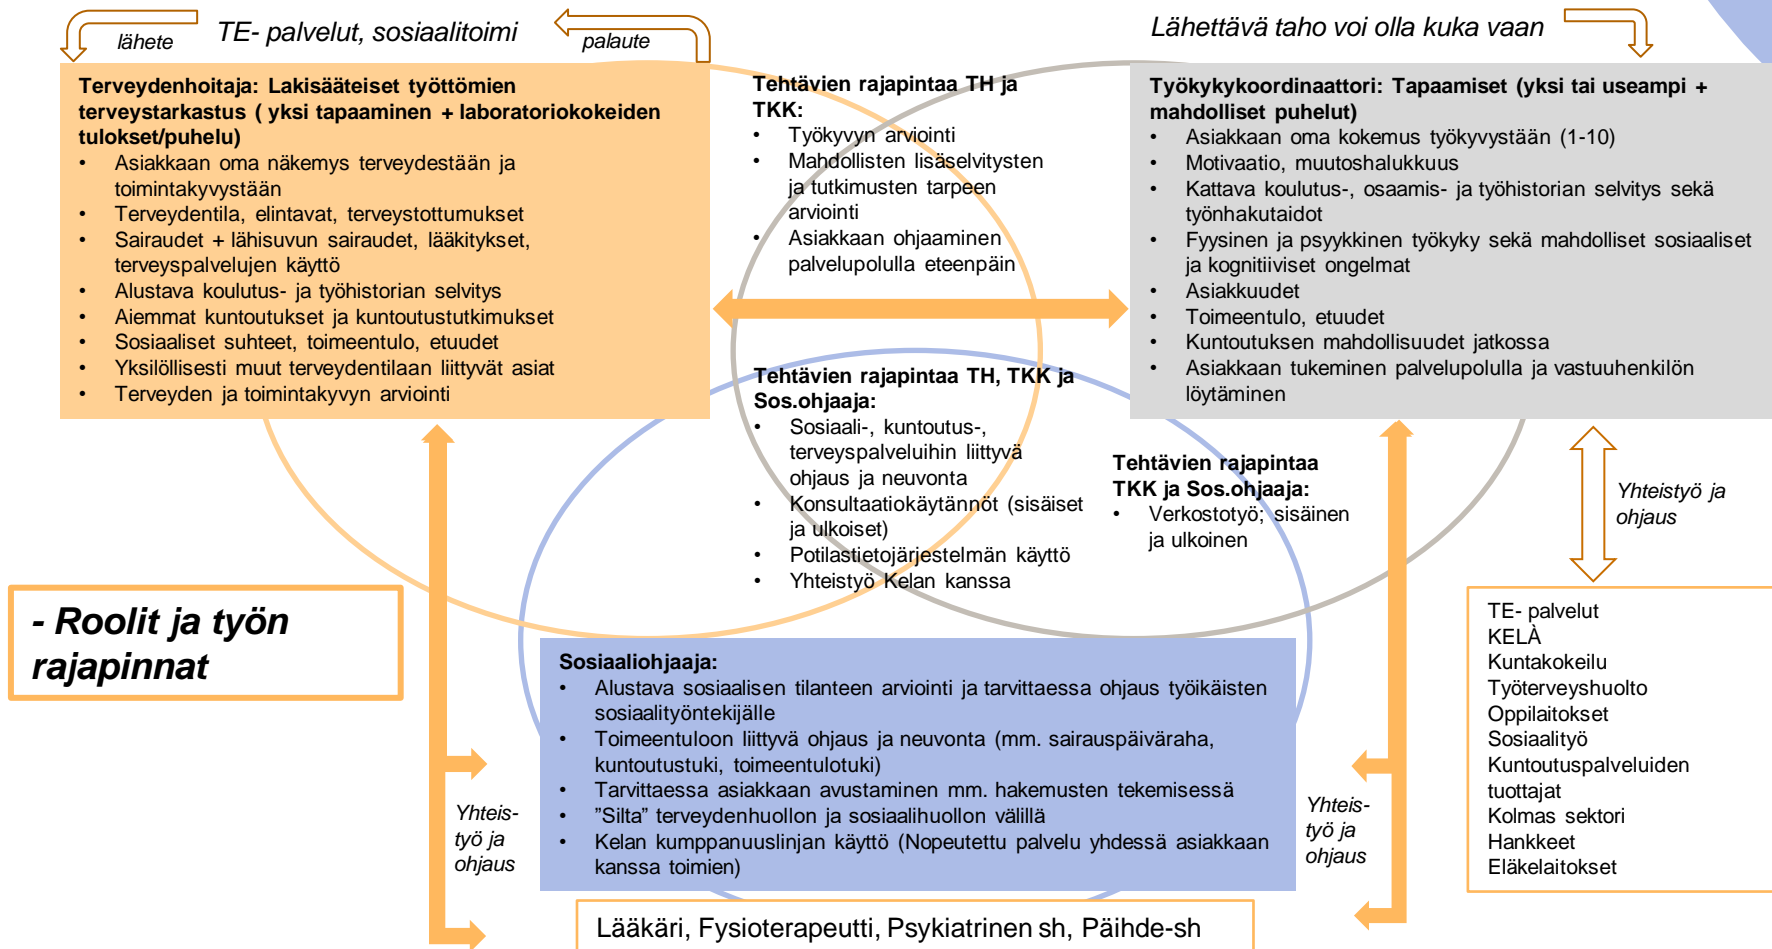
lähete

TE- palvelut, sosiaalitoimi

palaute

Lähettävä taho voi olla kuka vaan

Terveydenhoitaja: Lakisääteiset työttömien terveystarkastus ( yksi tapaaminen + laboratoriokokeiden tulokset/puhelu)
• Asiakkaan oma näkemys terveydestään ja toimintakyvystään
• Terveydentila, elintavat, terveystottumukset
• Sairaudet + lähisuvun sairaudet, lääkitykset, terveyspalvelujen käyttö
• Alustava koulutus- ja työhistorian selvitys
• Aiemmat kuntoutukset ja kuntoutustutkimukset
• Sosiaaliset suhteet, toimeentulo, etuudet
• Yksilöllisesti muut terveydentilaan liittyvät asiat
• Terveyden ja toimintakyvyn arviointi

Tehtävien rajapintaa TH ja TKK:
• Työkyvyn arviointi
• Mahdollisten lisäselvitysten ja tutkimusten tarpeen arviointi
• Asiakkaan ohjaaminen palvelupolulla eteenpäin

Työkykykoordinaattori: Tapaamiset (yksi tai useampi + mahdolliset puhelut)
• Asiakkaan oma kokemus työkyvystään (1-10)
• Motivaatio, muutoshalukkuus
• Kattava koulutus-, osaamis- ja työhistorian selvitys sekä työnhakutaidot
• Fyysinen ja psyykkinen työkyky sekä mahdolliset sosiaaliset ja kognitiiviset ongelmat
• Asiakkuudet
• Toimeentulo, etuudet
• Kuntoutuksen mahdollisuudet jatkossa
• Asiakkaan tukeminen palvelupolulla ja vastuuhenkilön löytäminen

Tehtävien rajapintaa TH, TKK ja Sos.ohjaaja:
• Sosiaali-, kuntoutus-, terveyspalveluihin liittyvä ohjaus ja neuvonta
• Konsultaatiokäytännöt (sisäiset ja ulkoiset)
• Potilastietojärjestelmän käyttö
• Yhteistyö Kelan kanssa

Tehtävien rajapintaa TKK ja Sos.ohjaaja:
• Verkostotyö; sisäinen ja ulkoinen

Yhteistyö ja ohjaus

- Roolit ja työn rajapinnat

TE- palvelut
KELA
Kuntakokeilu
Työterveyshuolto
Oppilaitokset
Sosiaalityö
Kuntoutuspalveluiden tuottajat
Kolmas sektori
Hankkeet
Eläkelaitokset

Sosiaaliohjaaja:
• Alustava sosiaalisen tilanteen arviointi ja tarvittaessa ohjaus työikäisten sosiaalityöntekijälle
• Toimeentuloon liittyvä ohjaus ja neuvonta (mm. sairauspäiväraha, kuntoutustuki, toimeentulotuki)
• Tarvittaessa asiakkaan avustaminen mm. hakemusten tekemisessä
• ”Silta” terveydenhuollon ja sosiaalihuollon välillä
• Kelan kumppanuuslinjan käyttö (Nopeutettu palvelu yhdessä asiakkaan kanssa toimien)

Yhteis-työ ja ohjaus

Yhteis-työ ja ohjaus

Lääkäri, Fysioterapeutti, Psykiatrinen sh, Päihde-sh